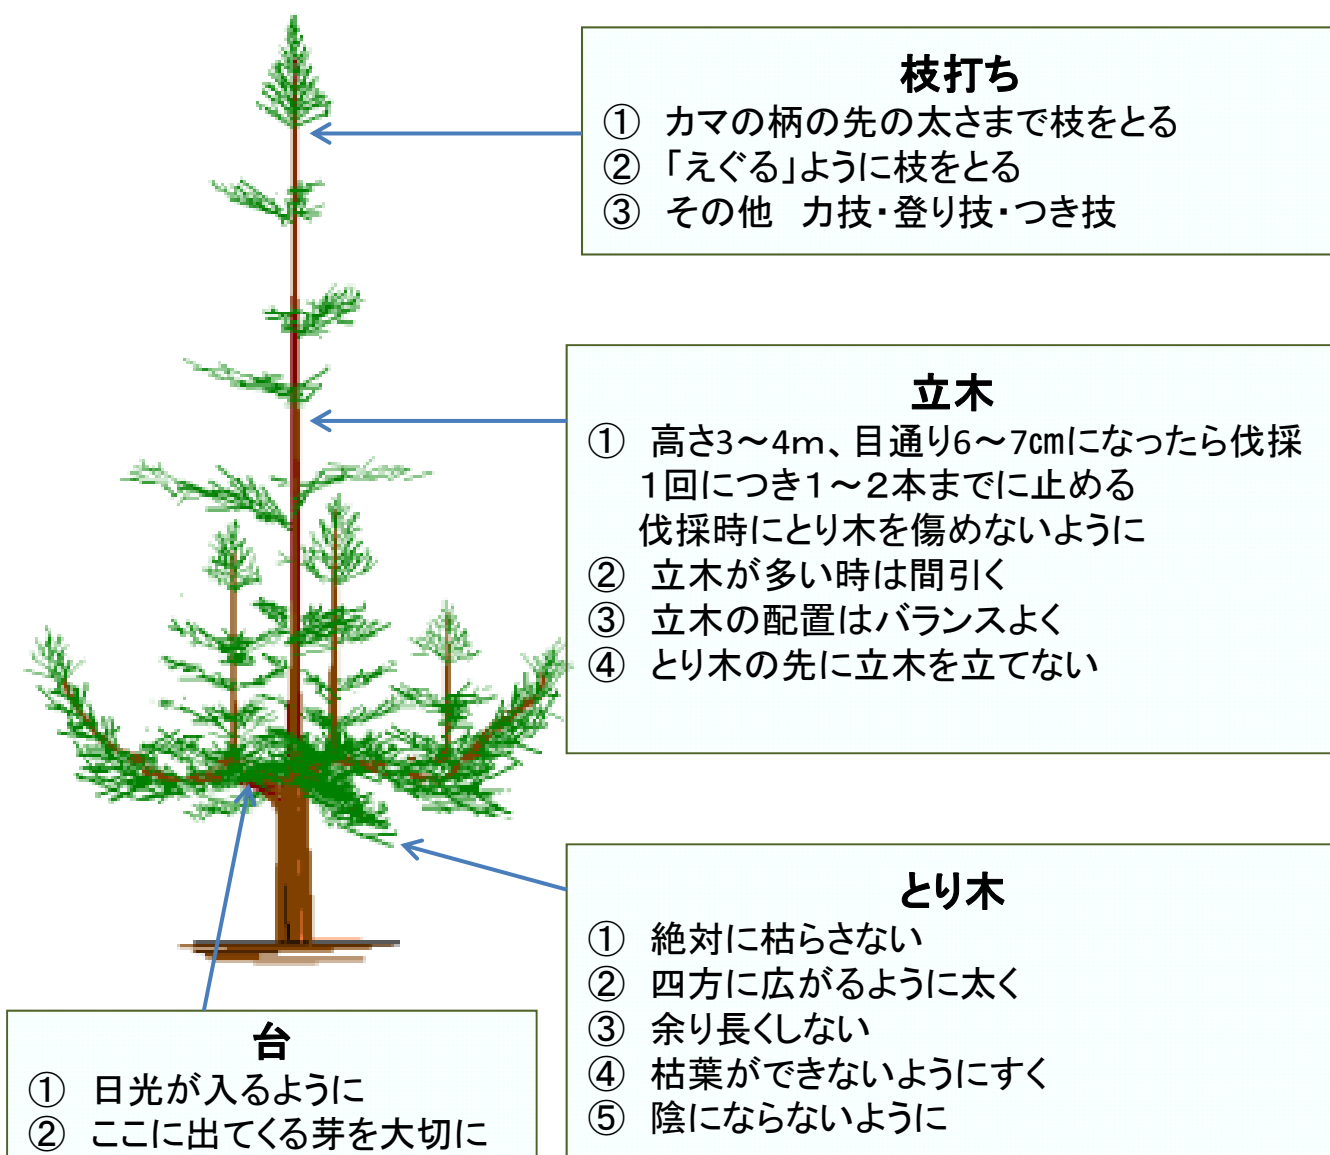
枝打ち
① カマの柄の先の太さまで枝をとる
② 「えぐる」ように枝をとる
③ その他 力技・登り技・つき技

立木
① 高さ3～4m、目通り6～7㎝になったら伐採
1回につき1～2本までに止める
伐採時にとり木を傷めないように
② 立木が多い時は間引く
③ 立木の配置はバランスよく
④ とり木の先に立木を立てない

とり木
① 絶対に枯らさない
② 四方に広がるように太く
③ 余り長くしない
④ 枯葉ができないようにすく
⑤ 陰にならないように

台
① 日光が入るように
② ここに出てくる芽を大切に